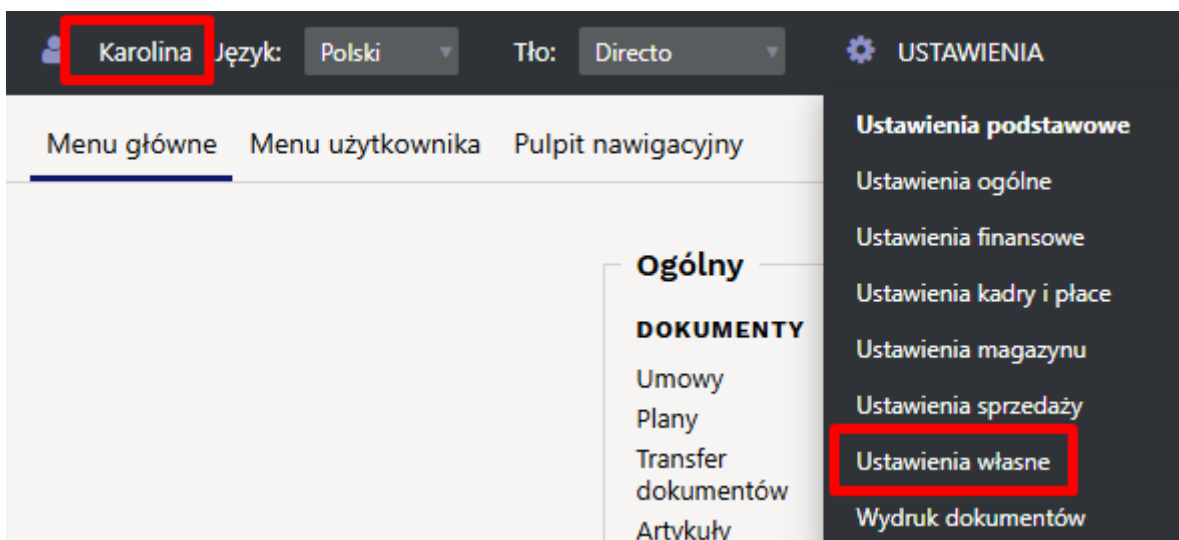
Karolina Język: Polski Tło: Directo USTAWIENIA

Menu główne Menu użytkownika Pulpit nawigacyjny

Ogólny

DOKUMENTY

Umowy

Plany

Transfer dokumentów

Artykuły

Ustawienia podstawowe

Ustawienia ogólne

Ustawienia finansowe

Ustawienia kadry i płace

Ustawienia magazynu

Ustawienia sprzedaży

Ustawienia własne

Wydruk dokumentów